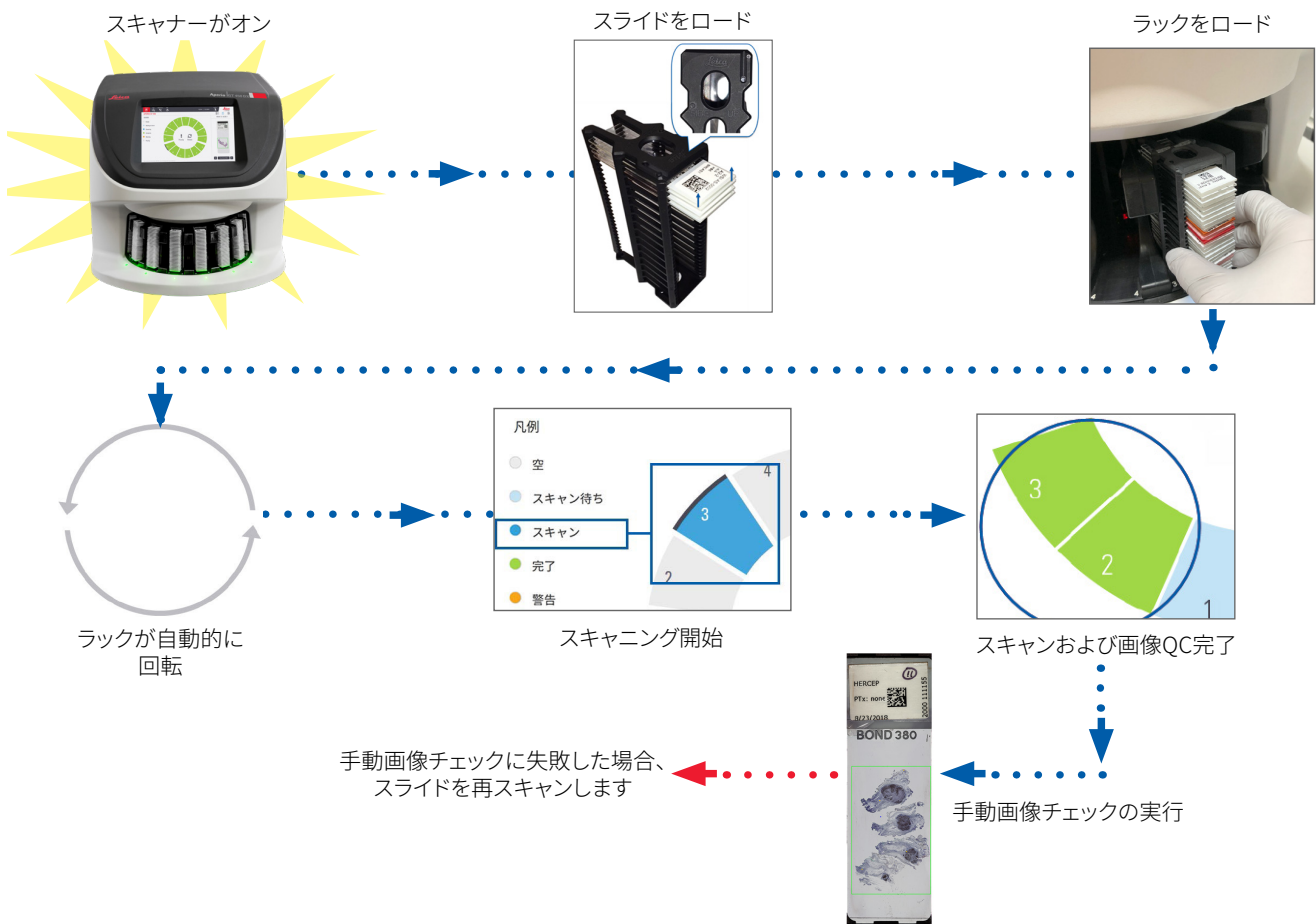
スキャナーがオン

スライドをロード

ラックをロード

ラックが自動的に回転

凡例
空
スキャン待ち
スキャン
完了
警告

3
4
2

スキャニング開始

3
2
1

スキャンおよび画像QC完了

HERCEP
PTx: nonr
8/23/2018
BOND 380

手動画像チェックの実行

手動画像チェックに失敗した場合、スライドを再スキャンします